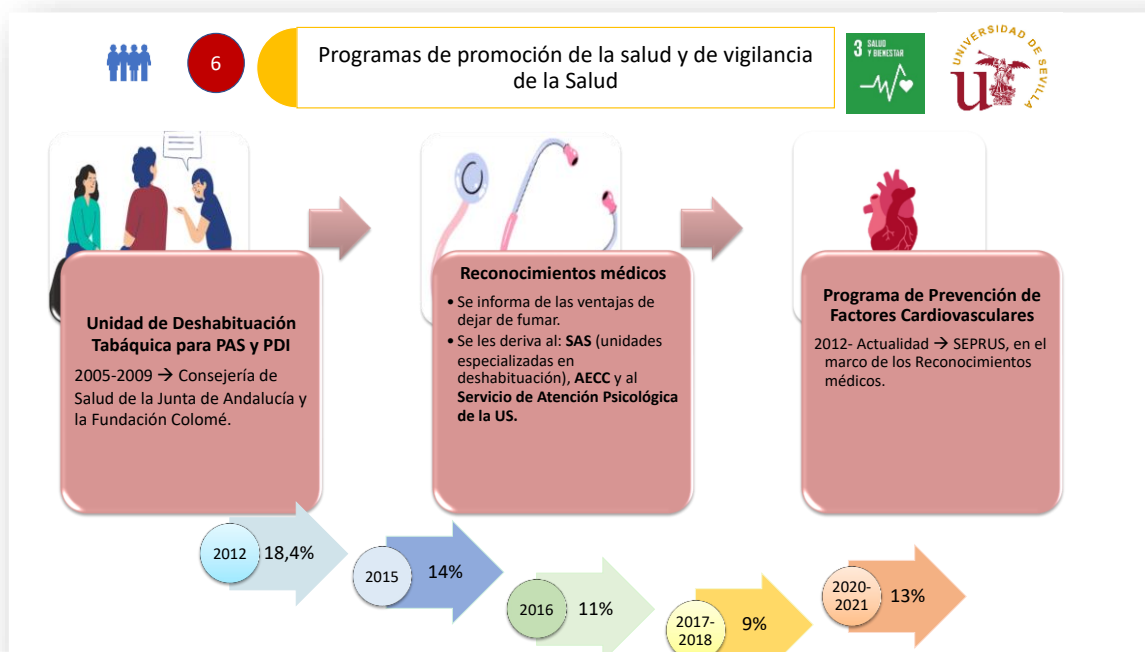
6

Programas de promoción de la salud y de vigilancia de la Salud

3 SALUD Y BIENESTAR

UNIVERSIDAD DE SEVILLA

Unidad de Deshabituación Tabáquica para PAS y PDI

2005-2009 → Consejería de Salud de la Junta de Andalucía y la Fundación Colomé.

Reconocimientos médicos

• Se informa de las ventajas de dejar de fumar.
• Se les deriva al: **SAS** (unidades especializadas en deshabituación), **AECC** y al **Servicio de Atención Psicológica de la US.**

Programa de Prevención de Factores Cardiovasculares

2012- Actualidad → SEPRUS, en el marco de los Reconocimientos médicos.

2012 18,4%

2015 14%

2016 11%

2017-2018 9%

2020-2021 13%